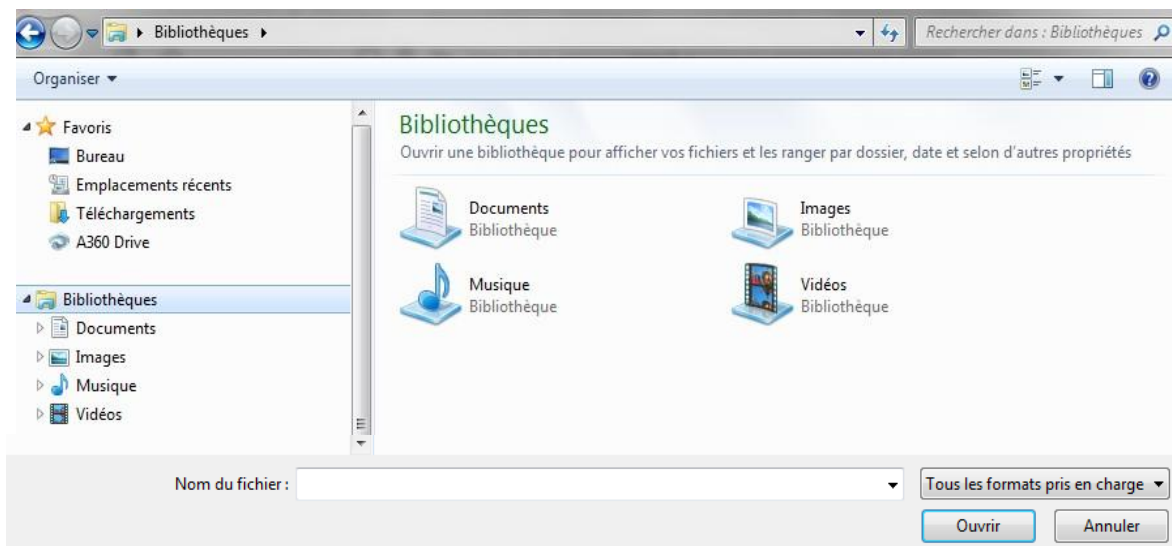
Bibliothèques ▸

Rechercher dans : Bibliothèques

Organiser ▾

Favoris
Bureau
Emplacements récents
Téléchargements
A360 Drive

Bibliothèques
Documents
Images
Musique
Vidéos

Bibliothèques
Ouvrir une bibliothèque pour afficher vos fichiers et les ranger par dossier, date et selon d'autres propriétés

Documents
Bibliothèque

Images
Bibliothèque

Musique
Bibliothèque

Vidéos
Bibliothèque

Nom du fichier :

Tous les formats pris en charge

Ouvrir

Annuler